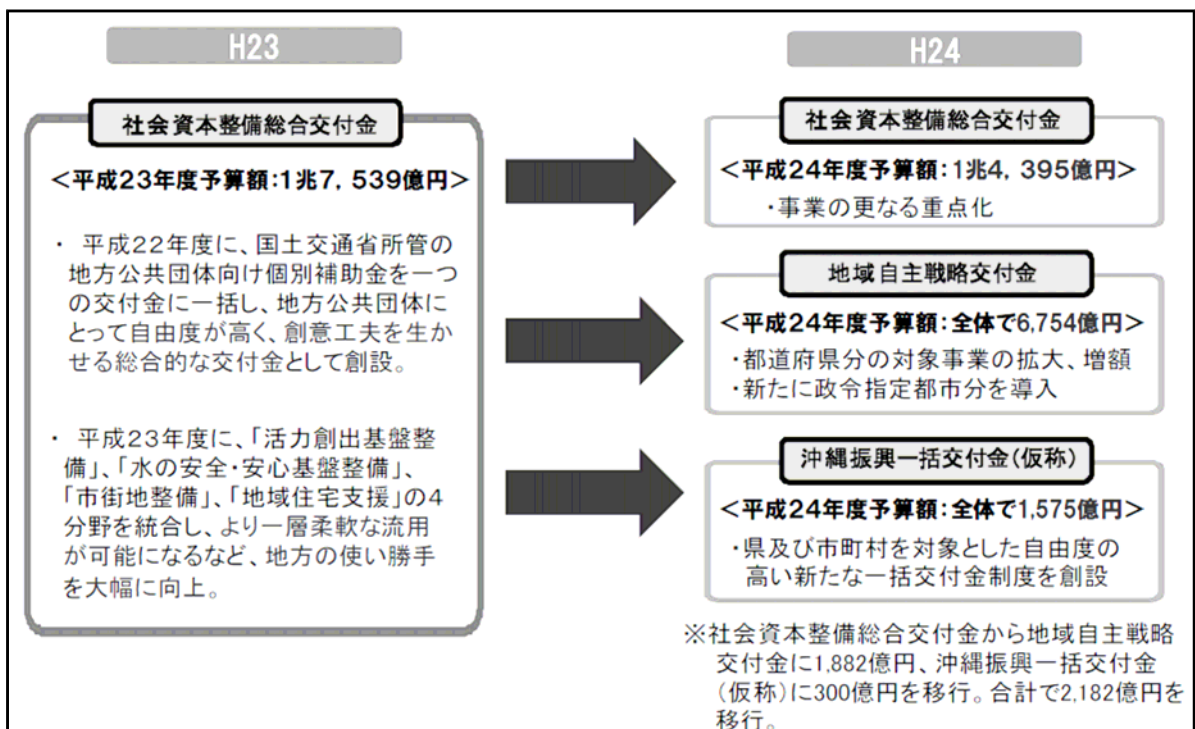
H23

社会資本整備総合交付金

<平成23年度予算額:1兆7，539億円>

・ 平成22年度に、国土交通省所管の地方公共団体向け個別補助金を一つの交付金に一括し、地方公共団体にとって自由度が高く、創意工夫を生かせる総合的な交付金として創設。

・ 平成23年度に、「活力創出基盤整備」、「水の安全・安心基盤整備」、「市街地整備」、「地域住宅支援」の4分野を統合し、より一層柔軟な流用が可能になるなど、地方の使い勝手を大幅に向上。

H24

社会資本整備総合交付金

<平成24年度予算額:1兆4，395億円>

・事業の更なる重点化

地域自主戦略交付金

<平成24年度予算額:全体で6,754億円>

・都道府県分の対象事業の拡大、増額
・新たに政令指定都市分を導入

沖縄振興一括交付金(仮称)

<平成24年度予算額:全体で1,575億円>

・県及び市町村を対象とした自由度の高い新たな一括交付金制度を創設

※社会資本整備総合交付金から地域自主戦略交付金に1,882億円、沖縄振興一括交付金(仮称)に300億円を移行。合計で2,182億円を移行。